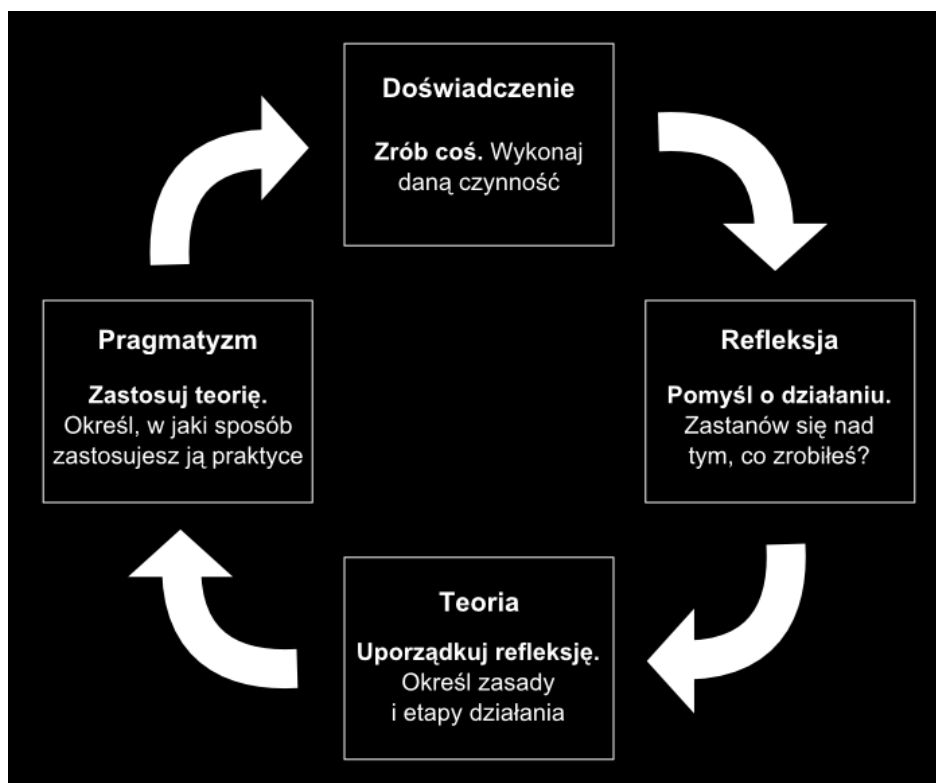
Doświadczenie

**Zrób coś.** Wykonaj daną czynność

Refleksja

**Pomyśl o działaniu.** Zastanów się nad tym, co zrobiłeś?

Teoria

**Uporządkuj refleksję.** Określ zasady i etapy działania

Pragmatyzm

**Zastosuj teorię.** Określ, w jaki sposób zastosujesz ją praktyce